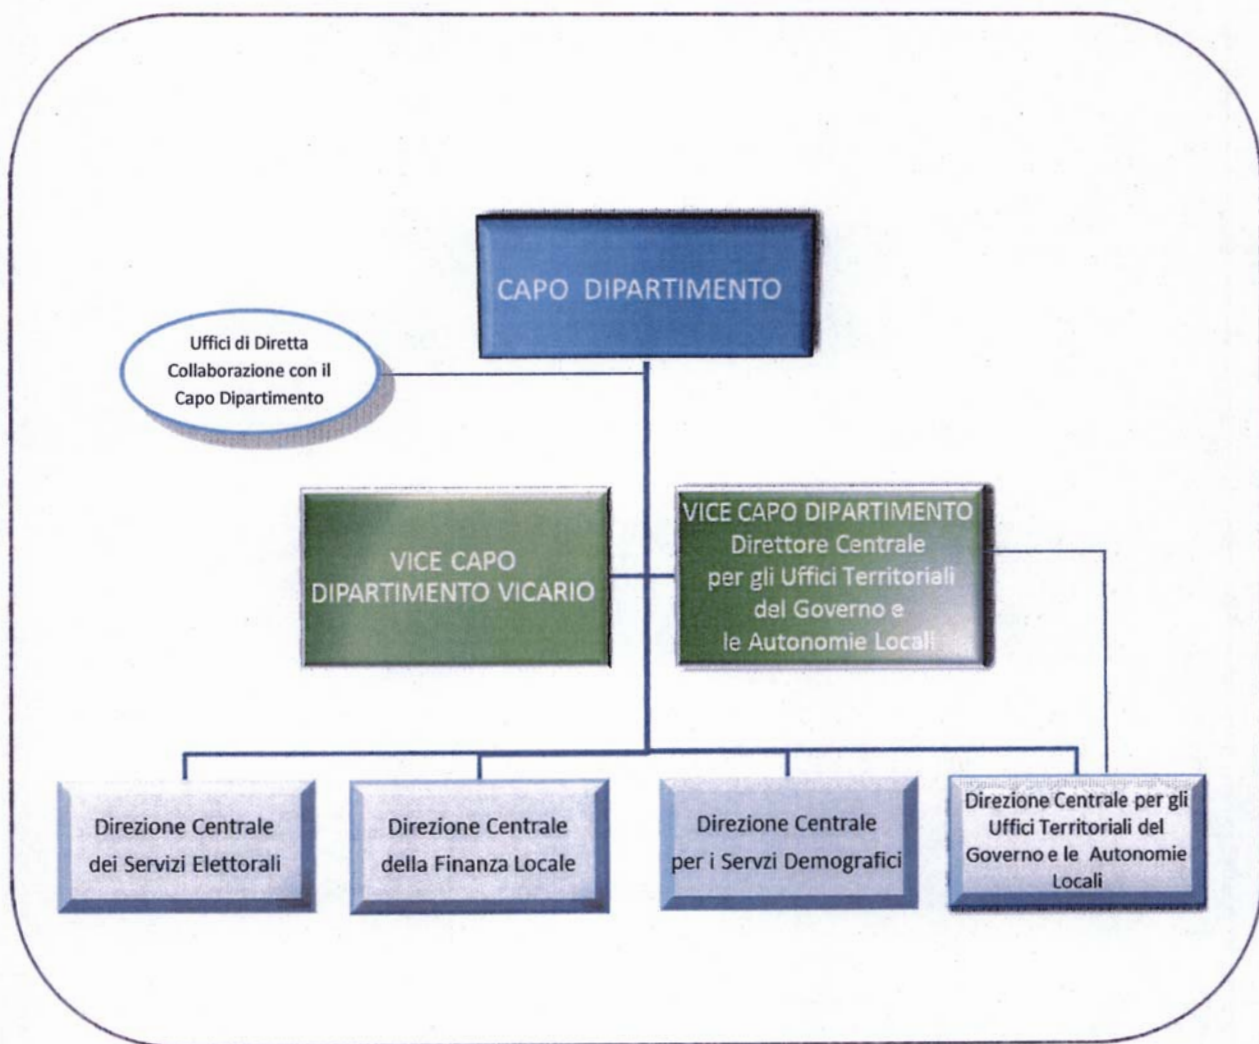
CAPO DIPARTIMENTO

Uffici di Diretta Collaborazione con il Capo Dipartimento

VICE CAPO DIPARTIMENTO VICARIO

VICE CAPO DIPARTIMENTO
Direttore Centrale per gli Uffici Territoriali del Governo e le Autonomie Locali

Direzione Centrale dei Servizi Elettorali

Direzione Centrale della Finanza Locale

Direzione Centrale per i Servzi Demografici

Direzione Centrale per gli Uffici Territoriali del Governo e le Autonomie Locali